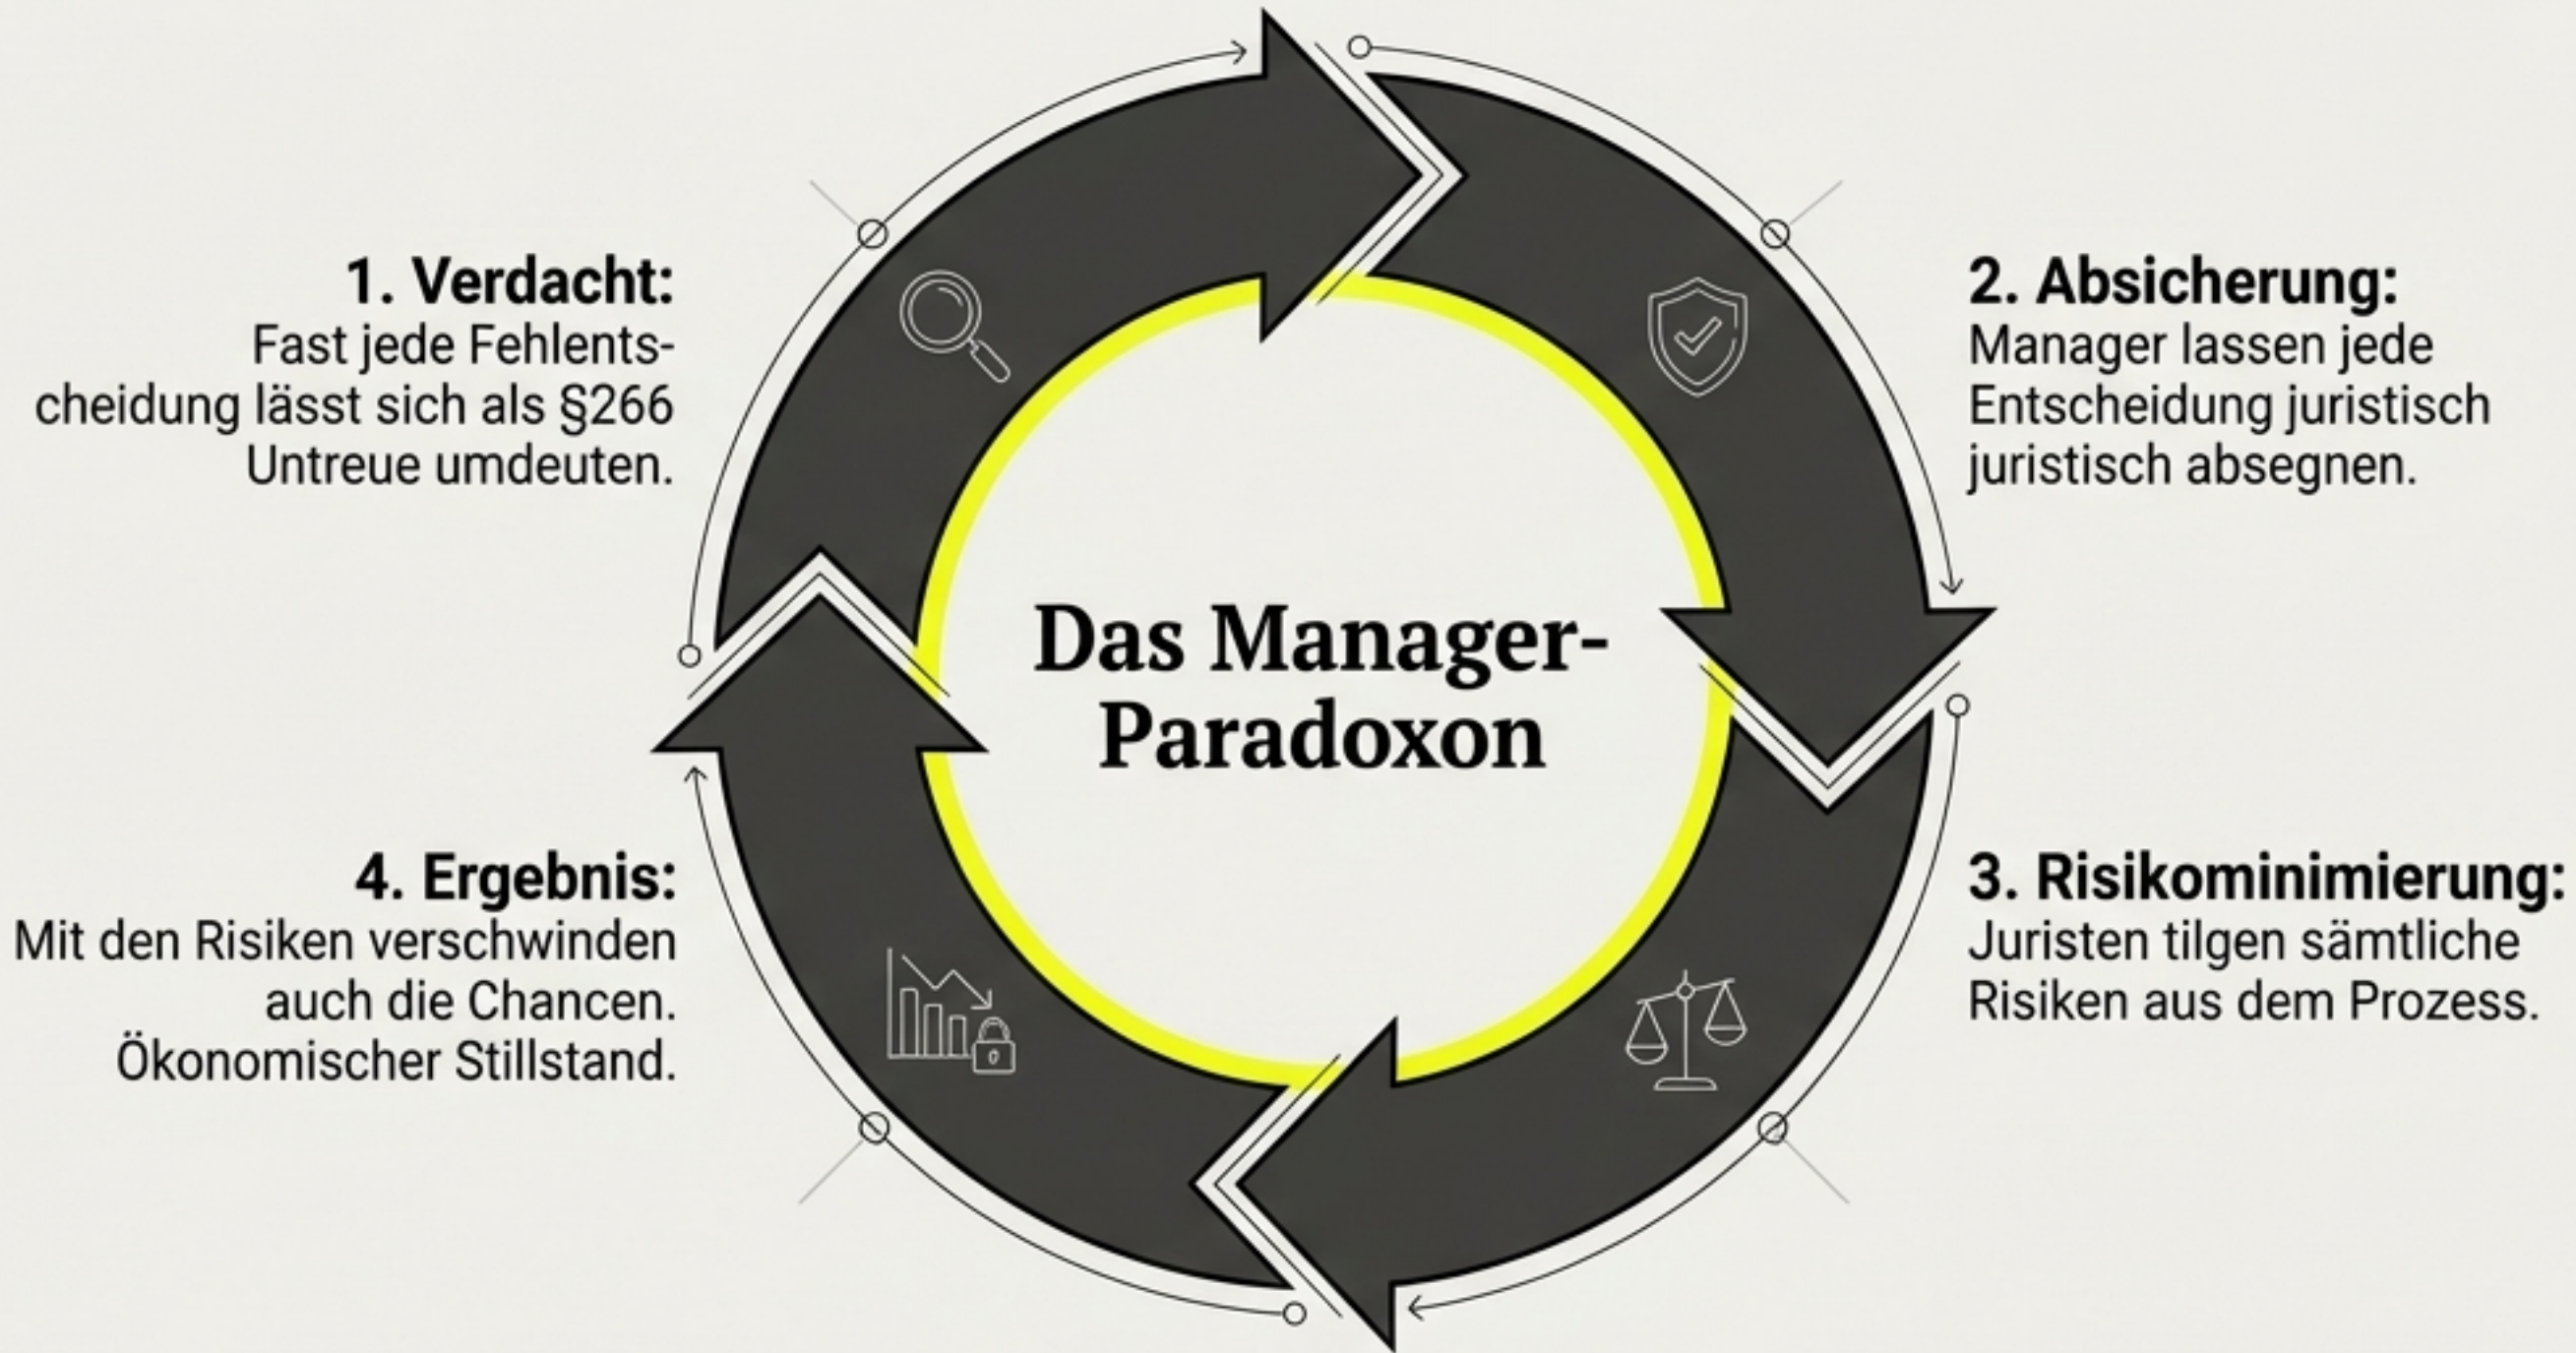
Das Manager-Paradoxon

1. Verdacht:
Fast jede Fehlentscheidung lässt sich als §266 Untreue umdeuten.

2. Absicherung:
Manager lassen jede Entscheidung juristisch juristisch absegnen.

3. Risikominimierung:
Juristen tilgen sämtliche Risiken aus dem Prozess.

4. Ergebnis:
Mit den Risiken verschwinden auch die Chancen. Ökonomischer Stillstand.